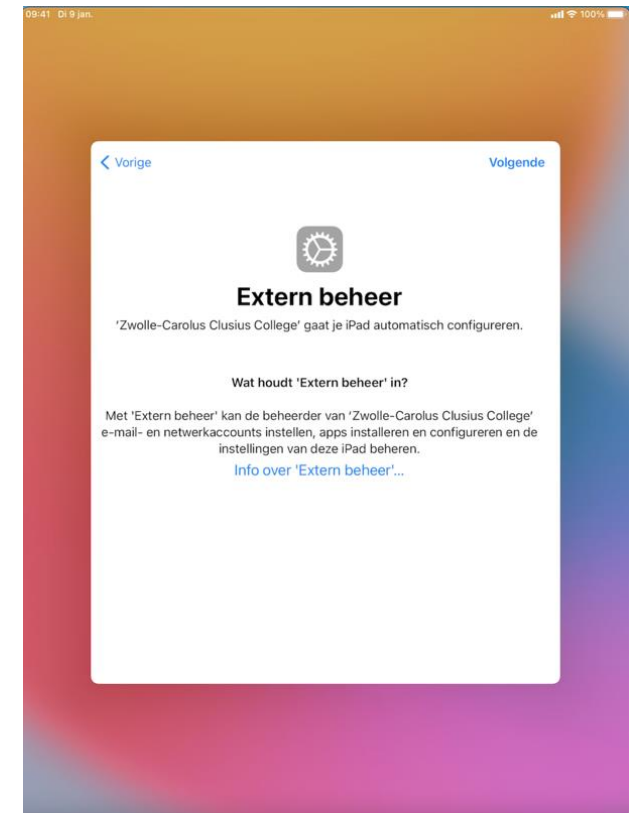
09:41 Di 9 jan.

100%

Vorige

Volgende

Extern beheer

'Zwolle-Carolus Clusius College' gaat je iPad automatisch configureren.

Wat houdt 'Extern beheer' in?

Met 'Extern beheer' kan de beheerder van 'Zwolle-Carolus Clusius College' e-mail- en netwerkaccounts instellen, apps installeren en configureren en de instellingen van deze iPad beheren.

Info over 'Extern beheer'...